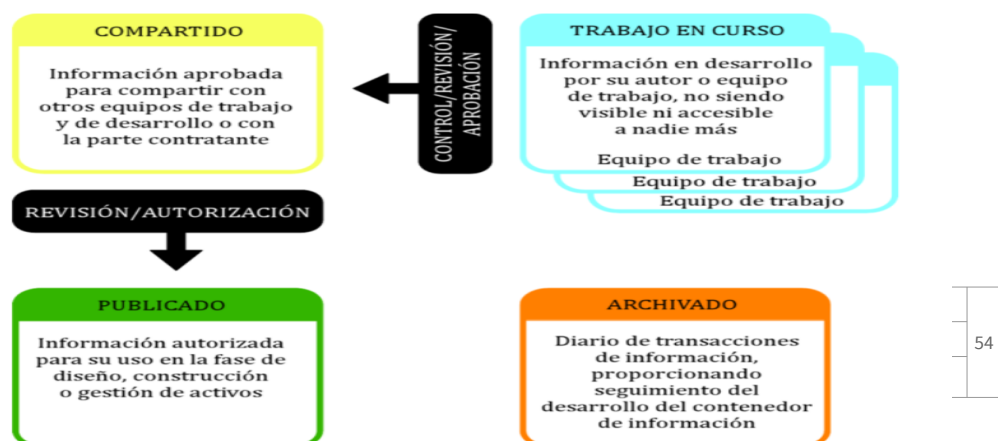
COMPARTIDO

Información aprobada para compartir con otros equipos de trabajo y de desarrollo o con la parte contratante

CONTROL/REVISIÓN/APROBACIÓN

TRABAJO EN CURSO

Información en desarrollo por su autor o equipo de trabajo, no siendo visible ni accesible a nadie más

Equipo de trabajo

Equipo de trabajo

Equipo de trabajo

REVISIÓN/AUTORIZACIÓN

PUBLICADO

Información autorizada para su uso en la fase de diseño, construcción o gestión de activos

ARCHIVADO

Diario de transacciones de información, proporcionando seguimiento del desarrollo del contenedor de información

54